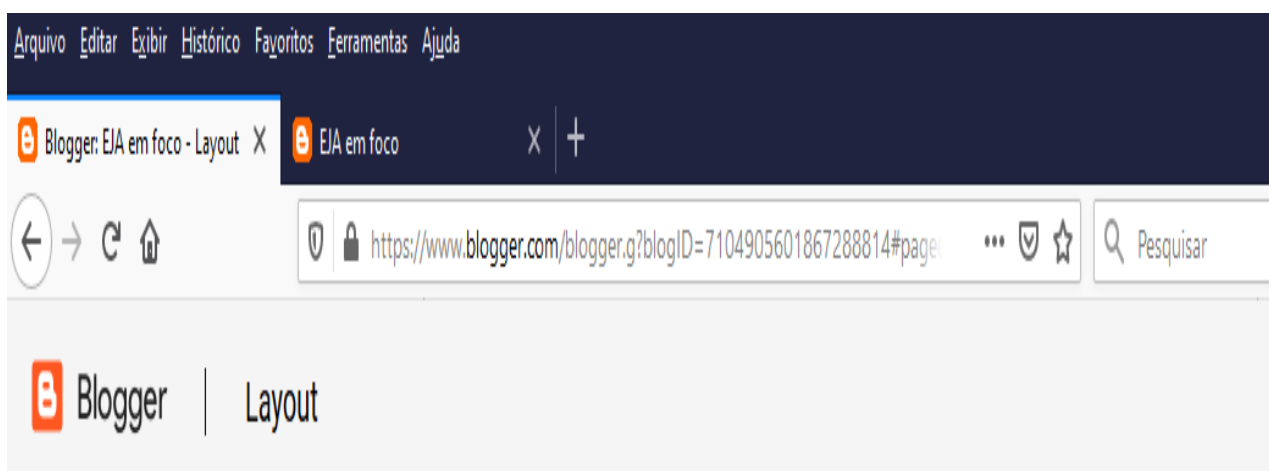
Arquivo Editar Exibir Histórico Favoritos Ferramentas Ajuda

Blogger: EJA em foco - Layout X

EJA em foco X +

https://www.blogger.com/blogger.g?blogID=7104905601867288814#page

Pesquisar

Blogger | Layout